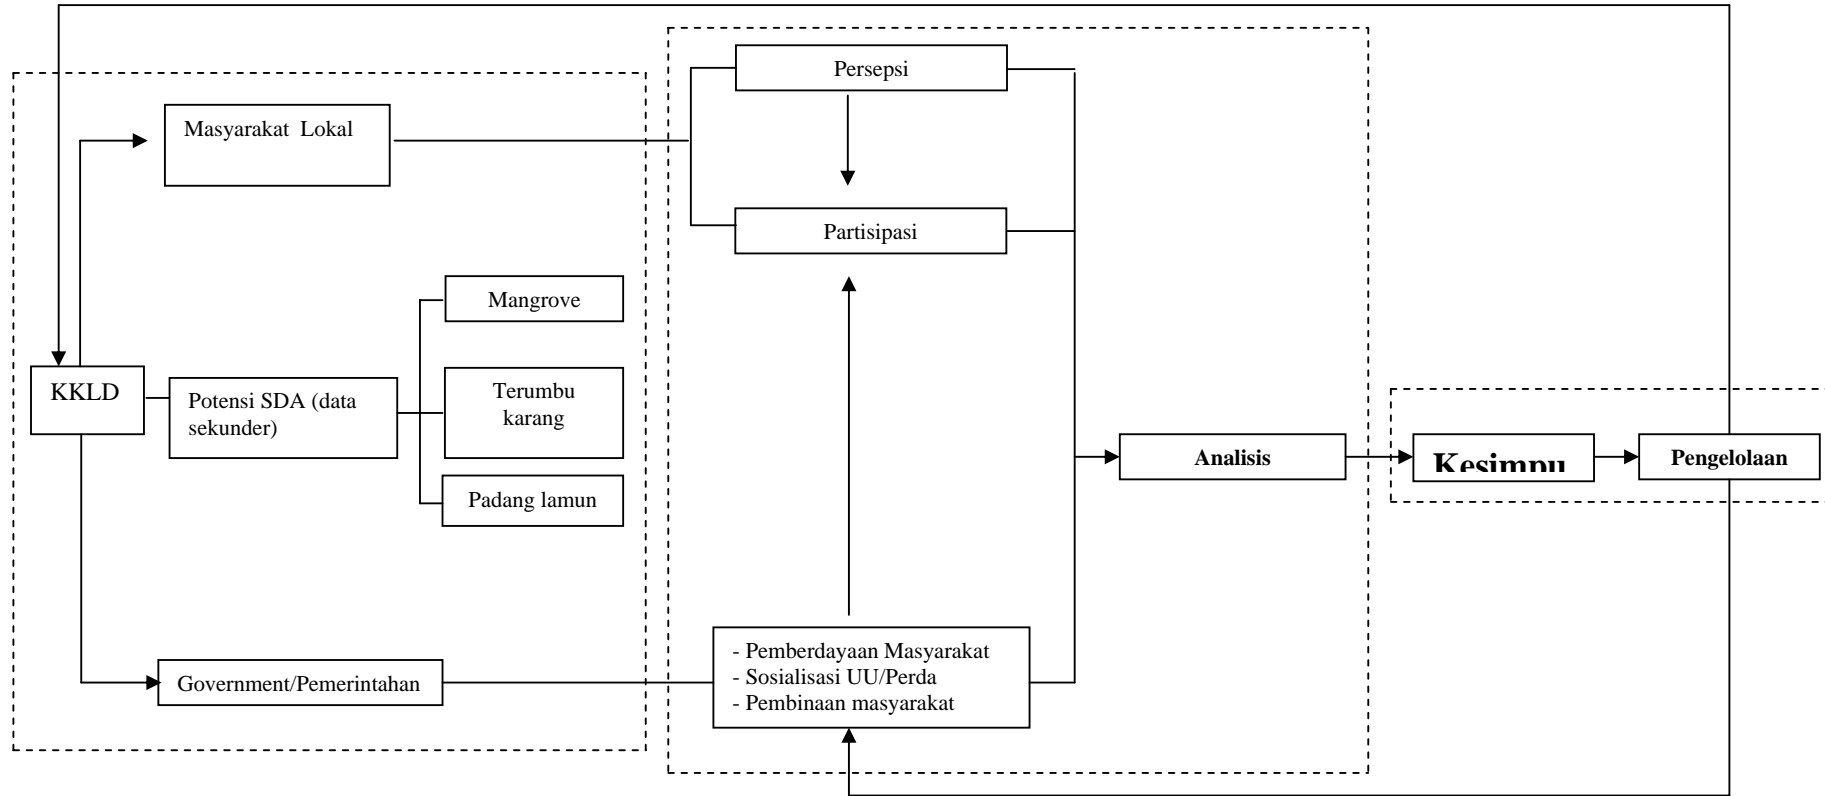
Masyarakat Lokal

KKLD

Potensi SDA (data sekunder)

Mangrove

Terumbu karang

Padang lamun

Government/Pemerintahan

Persepsi

Partisipasi

- Pemberdayaan Masyarakat
- Sosialisasi UU/Perda
- Pembinaan masyarakat

Analisis

Kesimpu

Pengelolaan